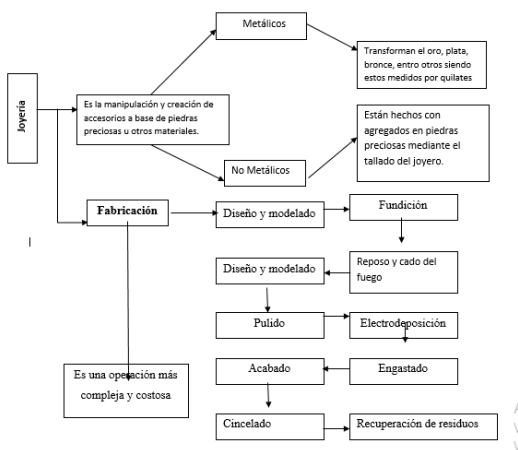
Joyería

Es la manipulación y creación de accesorios a base de piedras preciosas u otros materiales.

Metálicos

Transforman el oro, plata, bronce, entro otros siendo estos medidos por quilates

No Metálicos

Están hechos con agregados en piedras preciosas mediante el tallado del joyero.

Fabricación

Es una operación más compleja y costosa

Diseño y modelado

Fundición

Reposo y cado del fuego

Diseño y modelado

Pulido

Electrodeposición

Engastado

Acabado

Cincelado

Recuperación de residuos